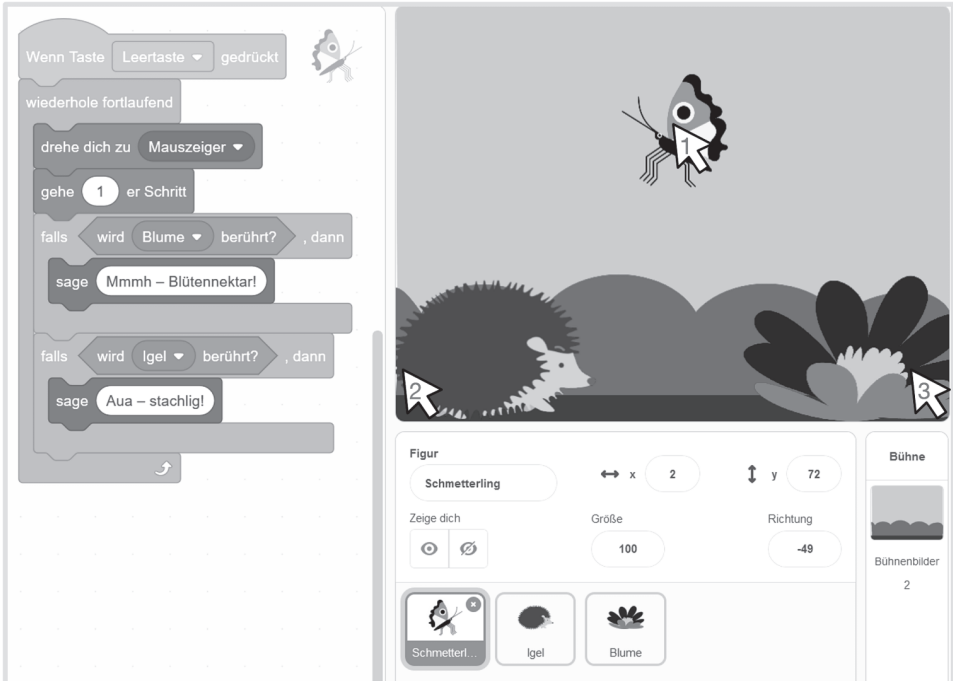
Wenn Taste Leertaste gedrückt

wiederhole fortlaufend

drehe dich zu Mauszeiger

gehe 1 er Schritt

falls wird Blume berührt? , dann

sage Mmmh – Blütennektar!

falls wird Igel berührt? , dann

sage Aua – stachlig!

1

2

3

Figur

Schmetterling

↔ x 2

↕ y 72

Zeige dich

Größe

100

Richtung

-49

Bühne

Bühnenbilder

2

Schmetterl...

Igel

Blume